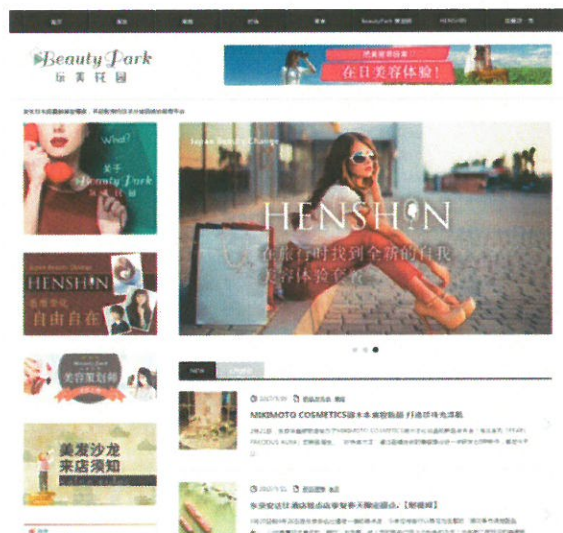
Beauty Park
玩美花园

在日美容体验!

What?
Beauty Park

Japan Beauty Change
HENSHIN
在旅行时找到全新的自我
美容体验套餐

HENSHIN
自由自在

美容案划师

美发沙龙
来店须知

NEW

MIKIMOTO COSMETICS御木本美妆热品 打造珍珠光泽肌

冬季常见皮肤干燥问题，【敏感肌】